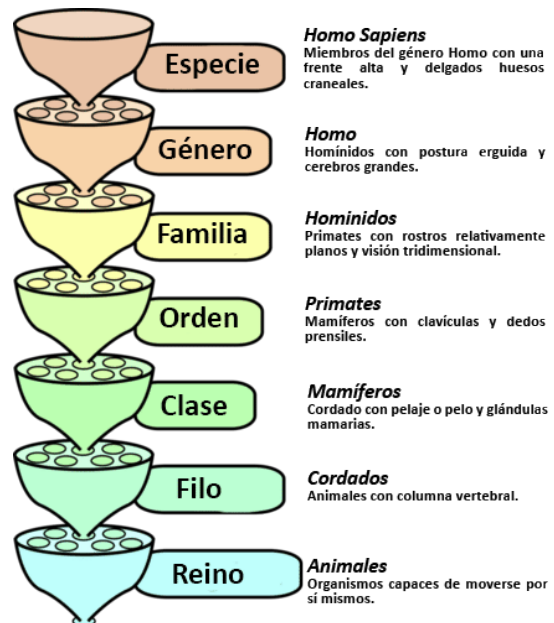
Especie

Homo Sapiens
Miembros del género Homo con una frente alta y delgados huesos craneales.

Género

Homo
Homínidos con postura erguida y cerebros grandes.

Familia

Hominidos
Primates con rostros relativamente planos y visión tridimensional.

Orden

Primates
Mamíferos con clavículas y dedos prensiles.

Clase

Mamíferos
Cordado con pelaje o pelo y glándulas mamarias.

Filo

Cordados
Animales con columna vertebral.

Reino

Animales
Organismos capaces de moverse por sí mismos.